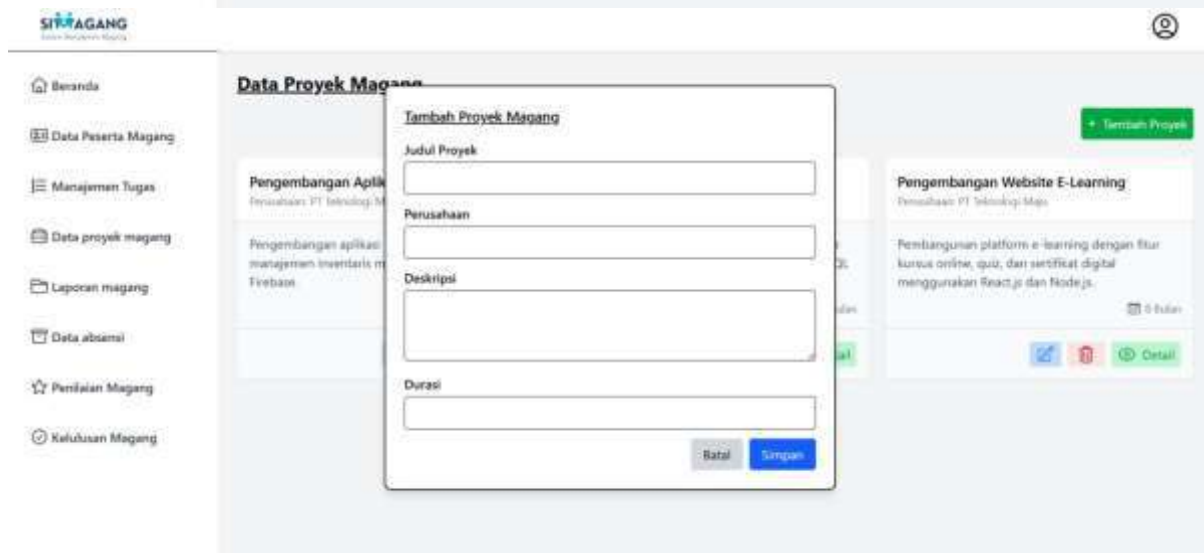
SIMAGANG
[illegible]

Beranda
Data Peserta Magang
Manajemen Tugas
Data proyek magang
Laporan magang
Data absensi
Penilaian Magang
Kelulusan Magang

Data Proyek Magang

+ Tambah Proyek

Pengembangan Aplik
Perusahaan: PT Teknologi M
Pengembangan aplikasi manajemen inventaris m Firebase.

Tambah Proyek Magang
Judul Proyek
Perusahaan
Deskripsi
Durasi
Batal
Simpan

Pengembangan Website E-Learning
Perusahaan: PT Teknologi Maju
Pembangunan platform e-learning dengan fitur kursus online, quiz, dan sertifikat digital menggunakan React.js dan Node.js.
5 Bulan
Detail